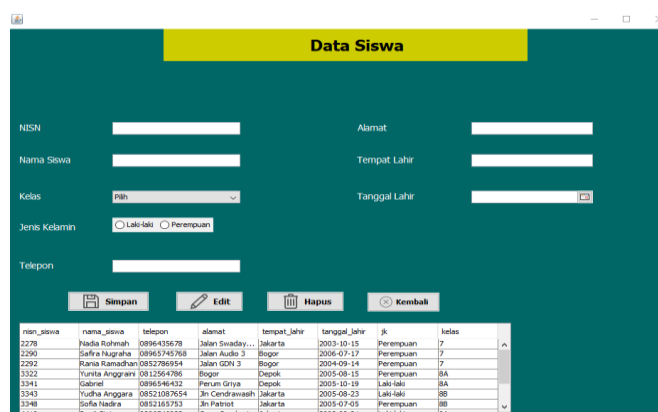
Data Siswa

NISN

Alamat

Nama Siswa

Tempat Lahir

Kelas

Pilih

Tanggal Lahir

Jenis Kelamin

Laki-laki

Perempuan

Telepon

Simpan

Edit

Hapus

Kembali

| nisn_siswa | nama_siswa | telepon | alamat | tempat_lahir | tanggal_lahir | jk | kelas |
|---|---|---|---|---|---|---|---|
| 2278 | Nadia Rohmah | 0896435678 | Jalan Swaday... | Jakarta | 2003-10-15 | Perempuan | 7 |
| 2290 | Safira Nugraha | 08965745768 | Jalan Audio 3 | Bogor | 2006-07-17 | Perempuan | 7 |
| 2292 | Rania Ramadhan | 0852786954 | Jalan GDN 3 | Bogor | 2004-09-14 | Perempuan | 7 |
| 3322 | Yunita Anggraini | 0812564786 | Bogor | Depok | 2005-08-15 | Perempuan | 8A |
| 3341 | Gabriel | 0896546432 | Perum Griya | Depok | 2005-10-19 | Laki-laki | 8A |
| 3343 | Yudha Anggara | 08521087654 | Jln Cendrawasih | Jakarta | 2005-08-23 | Laki-laki | 8B |
| 3348 | Sofia Nadia | 0852165753 | Jln Patriot | Jakarta | 2005-07-05 | Perempuan | 8B |